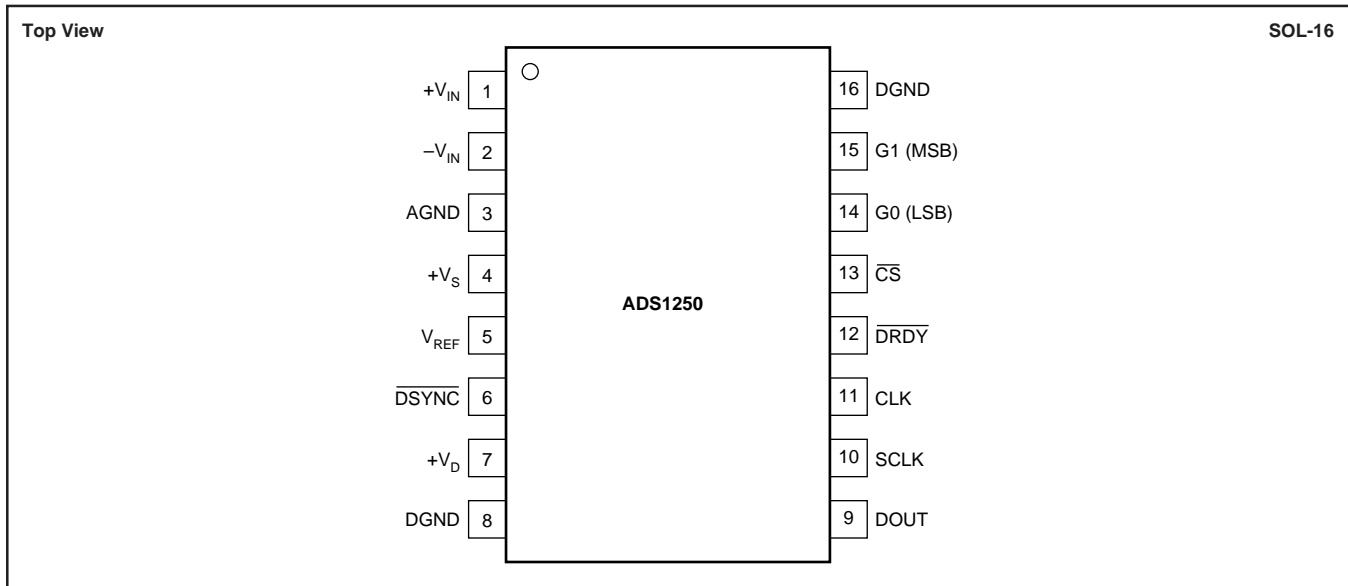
Top View

SOL-16

$+V_{IN}$ 1
$-V_{IN}$ 2
AGND 3
$+V_S$ 4
$V_{REF}$ 5
$\overline{DSYNC}$ 6
$+V_D$ 7
DGND 8

ADS1250

16 DGND
15 G1 (MSB)
14 G0 (LSB)
13 $\overline{CS}$
12 $\overline{DRDY}$
11 CLK
10 SCLK
9 DOUT